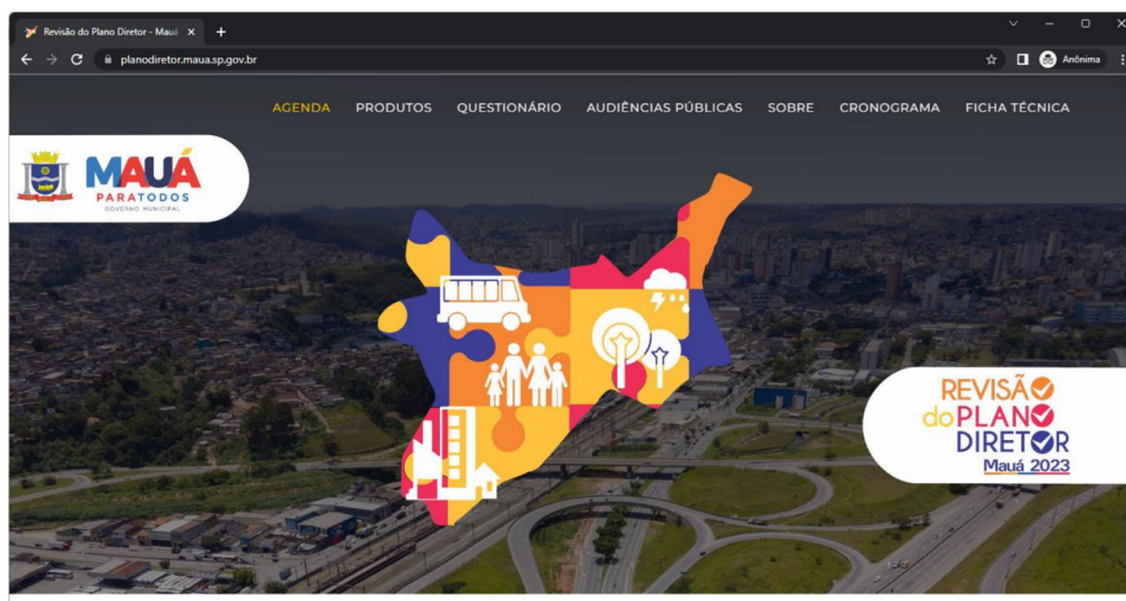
Revisão do Plano Diretor - Mauá ×
+
planodiretor.maua.sp.gov.br
Anônima

AGENDA PRODUTOS QUESTIONÁRIO AUDIÊNCIAS PÚBLICAS SOBRE CRONOGRAMA FICHA TÉCNICA

MAUÁ
PARATODOS
GOVERNO MUNICIPAL

REVISÃO
do PLANO
DIRETOR
Mauá 2023